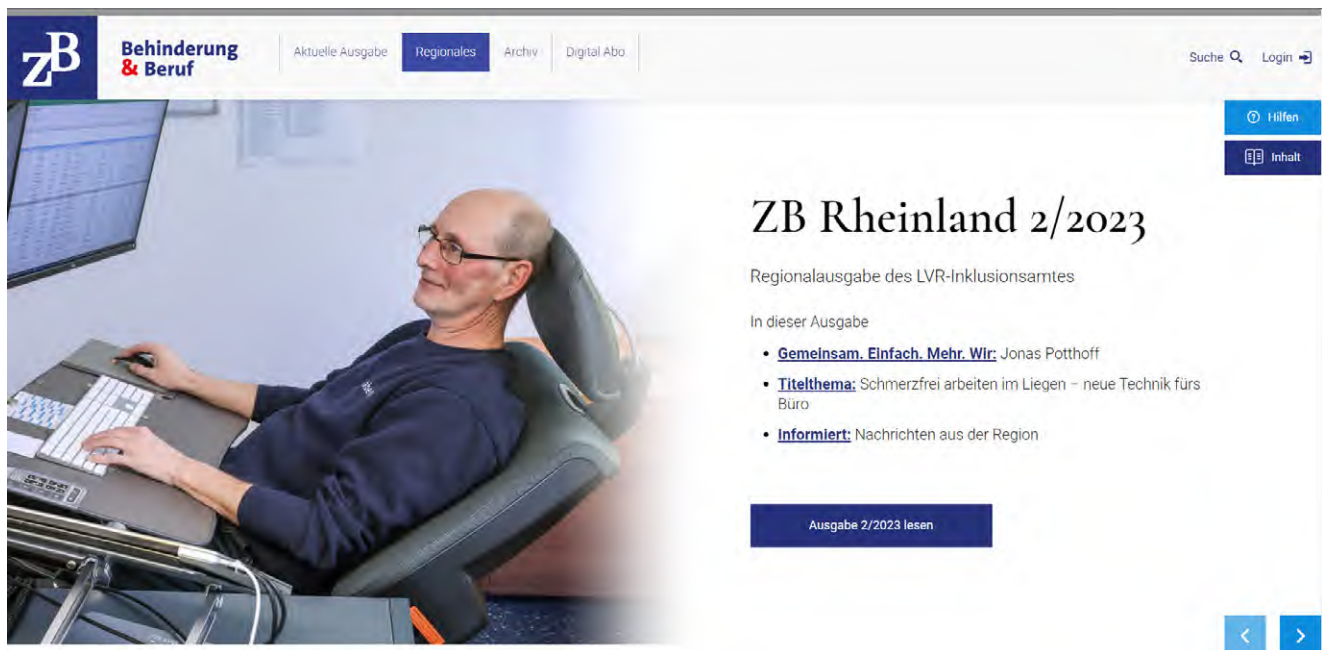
ZB Behinderung & Beruf

Aktuelle Ausgabe Regionales Archiv Digital Abo

Suche Login

Hilfen

Inhalt

ZB Rheinland 2/2023

Regionalausgabe des LVR-Inklusionsamtes

In dieser Ausgabe

- Gemeinsam. Einfach. Mehr. Wir: Jonas Potthoff
- Titelthema: Schmerzfrei arbeiten im Liegen – neue Technik fürs Büro
- Informiert: Nachrichten aus der Region

Ausgabe 2/2023 lesen

‹ ›